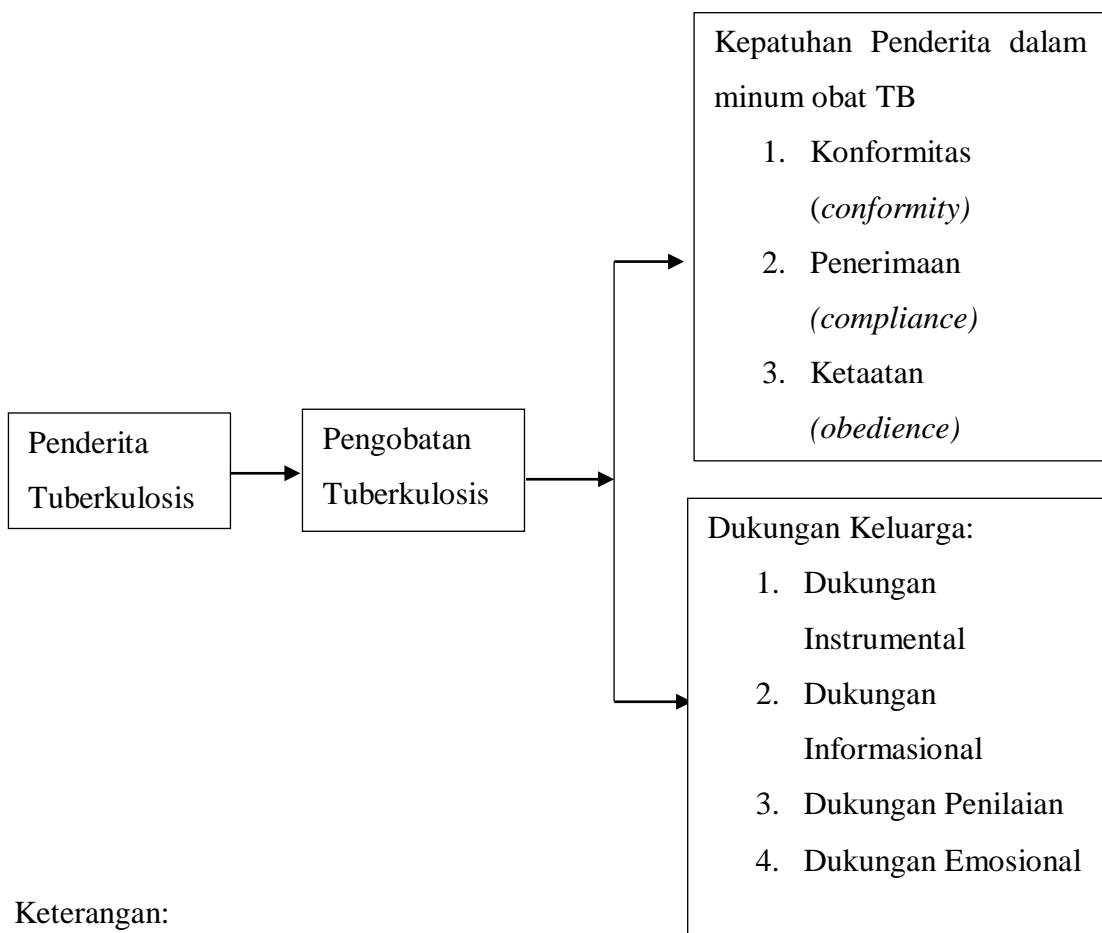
Penderita Tuberkulosis

Pengobatan Tuberkulosis

Kepatuhan Penderita dalam minum obat TB

1. Konformitas (*conformity)*
2. Penerimaan *(compliance)*
3. Ketaatan *(obedience)*

Dukungan Keluarga:

1. Dukungan Instrumental
2. Dukungan Informasional
3. Dukungan Penilaian
4. Dukungan Emosional

Keterangan: